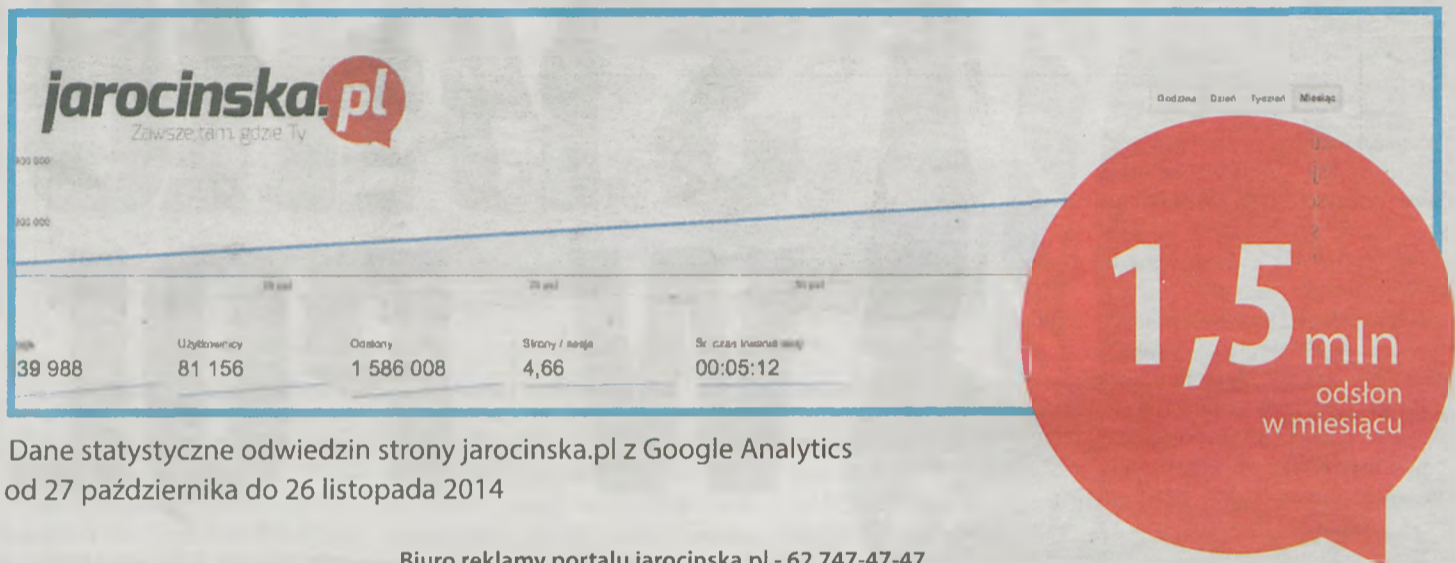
jarocinska.pl
Zawsze tam, gdzie Ty

Godzina Dzień Tydzień Miesiąc

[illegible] 000
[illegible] 000

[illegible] paź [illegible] paź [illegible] paź

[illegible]
39 988

Użytkownicy
81 156

Odsłony
1 586 008

Strony / sesja
4,66

Śr. czas trwania sesji
00:05:12

1,5 mln
odsłon
w miesiącu

Dane statystyczne odwiedzin strony jarocinska.pl z Google Analytics od 27 października do 26 listopada 2014

Biuro reklamy portalu jarocinska.pl - 62 747-47-47